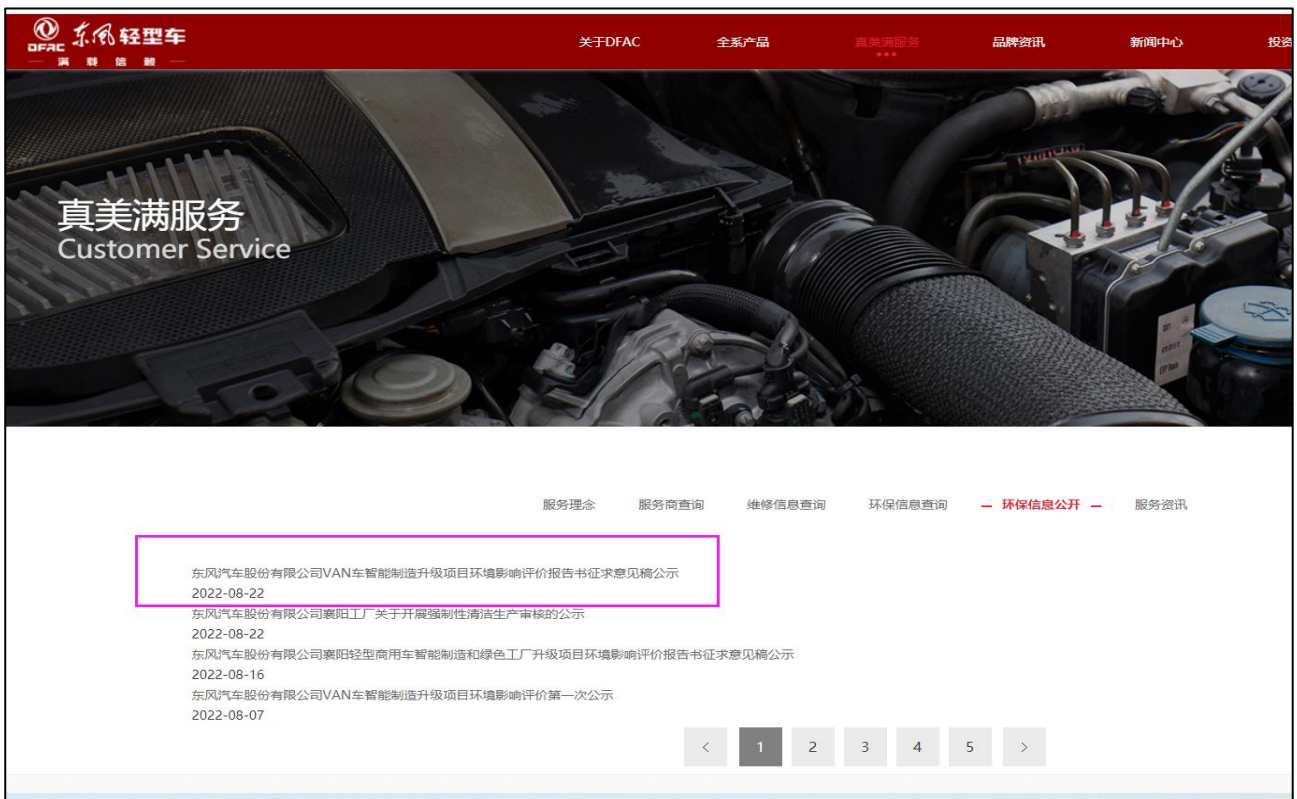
DFAC 东风轻型车
满 载 信 赖

关于DFAC 全系产品 真美满服务 品牌资讯 新闻中心 投资

真美满服务
Customer Service

服务理念 服务商查询 维修信息查询 环保信息查询 — 环保信息公开 — 服务资讯

东风汽车股份有限公司VAN车智能制造升级项目环境影响评价报告书征求意见稿公示
2022-08-22
东风汽车股份有限公司襄阳工厂关于开展强制性清洁生产审核的公示
2022-08-22
东风汽车股份有限公司襄阳轻型商用车智能制造和绿色工厂升级项目环境影响评价报告书征求意见稿公示
2022-08-16
东风汽车股份有限公司VAN车智能制造升级项目环境影响评价第一次公示
2022-08-07

‹ 1 2 3 4 5 ›